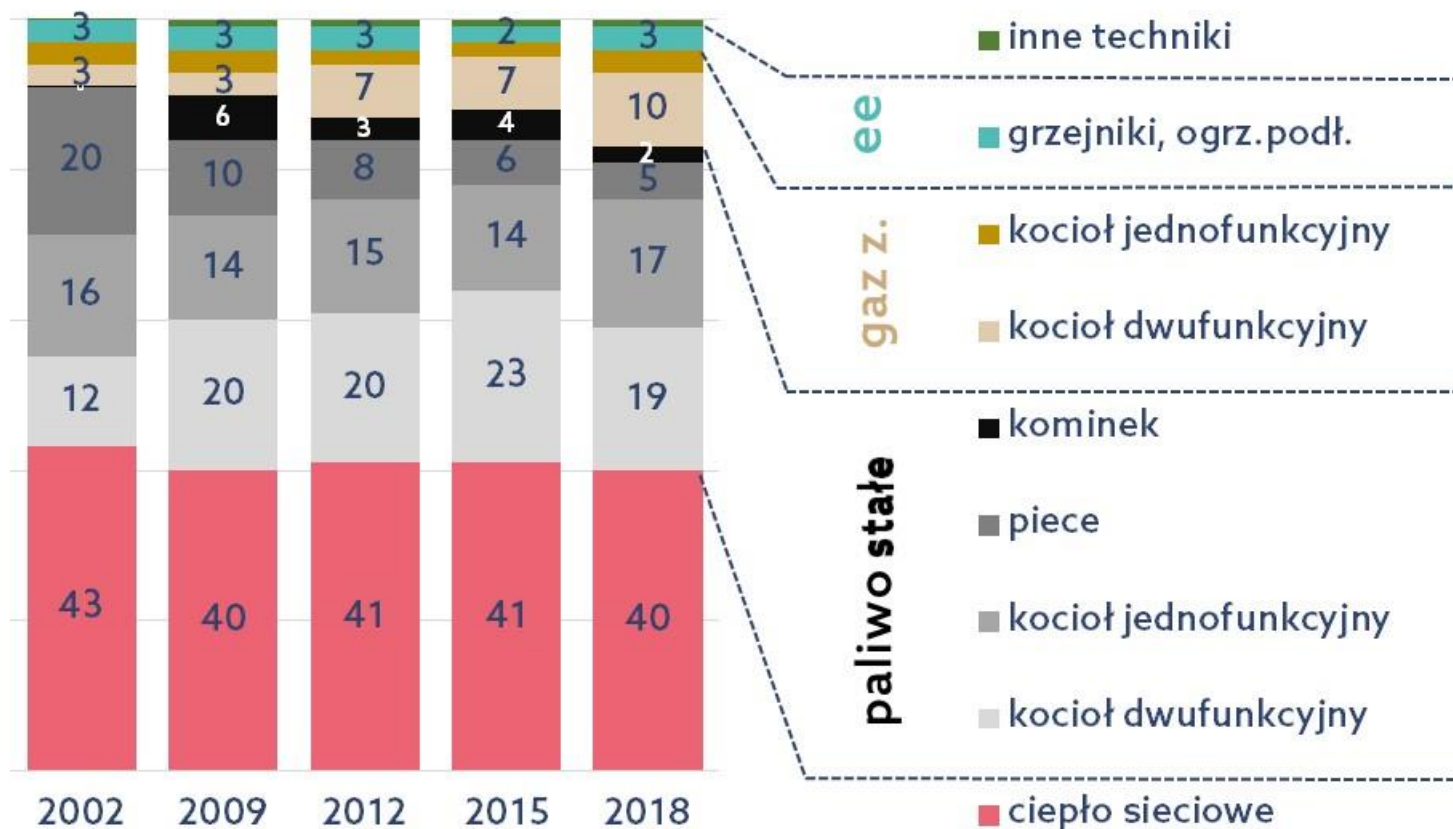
| 2002 | 2009 | 2012 | 2015 | 2018 |
|---|---|---|---|---|
| 3 | 3 | 3 | 2 | 3 |
| 3 | 3 | 7 | 7 | 10 |
| | 6 | 3 | 4 | 2 |
| 20 | 10 | 8 | 6 | 5 |
| 16 | 14 | 15 | 14 | 17 |
| 12 | 20 | 20 | 23 | 19 |
| 43 | 40 | 41 | 41 | 40 |

inne techniki

ee
grzejniki, ogrz.podł.

gaz z.
kocioł jednofunkcyjny
kocioł dwufunkcyjny

paliwo stałe
kominek
piece
kocioł jednofunkcyjny
kocioł dwufunkcyjny

ciepło sieciowe